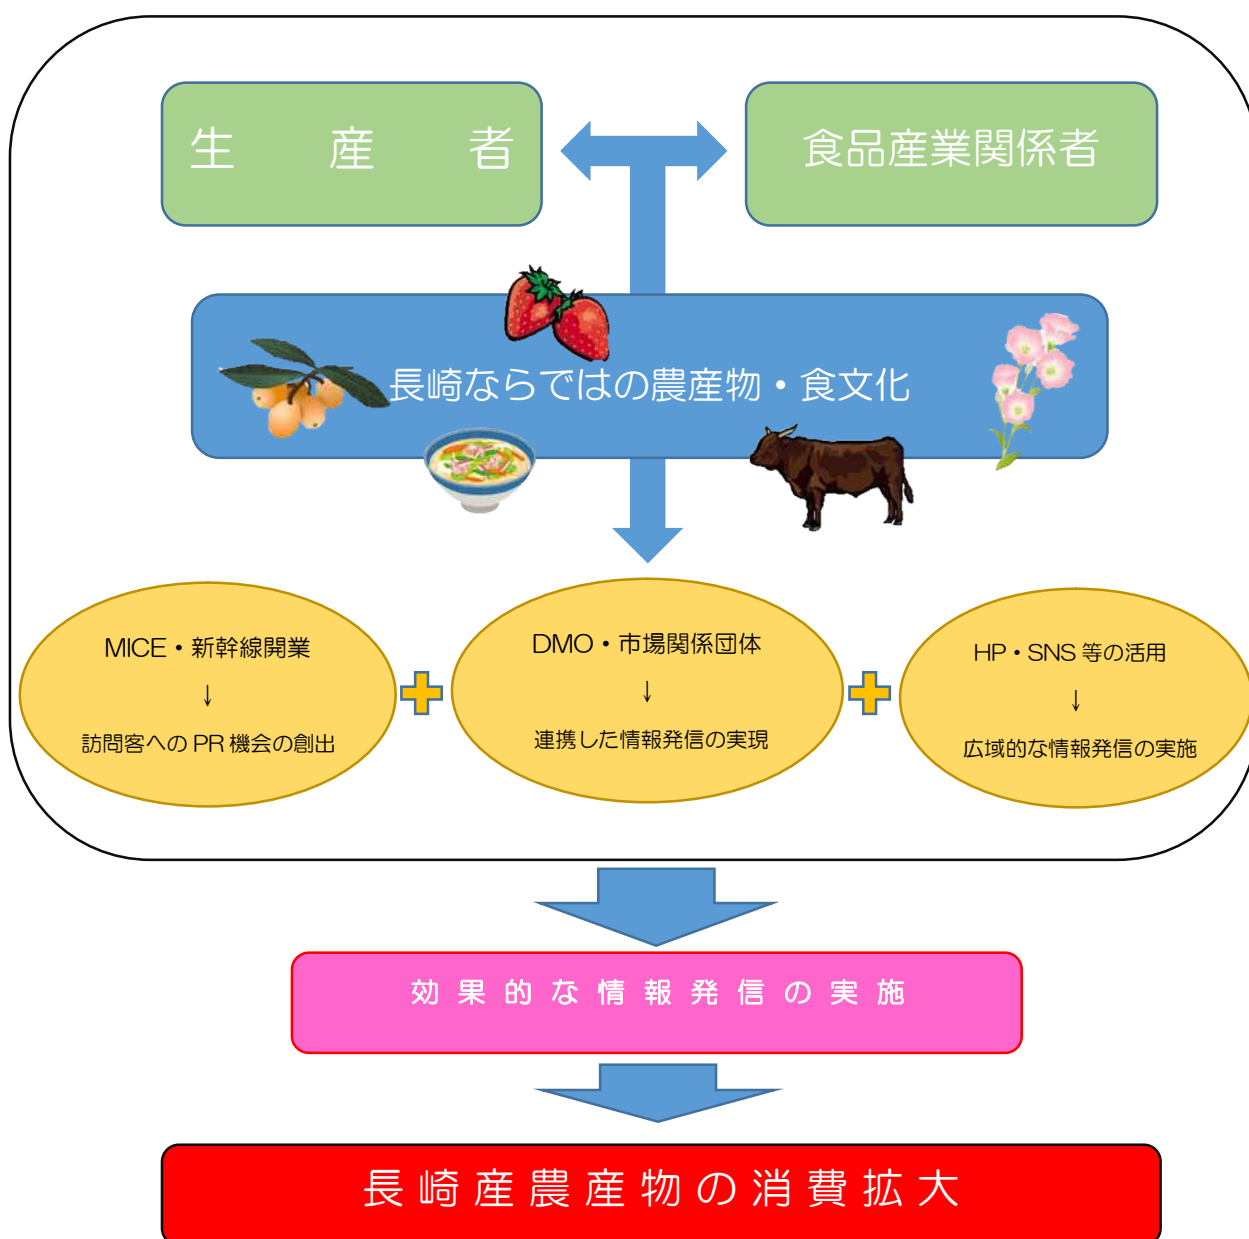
生　産　者

食品産業関係者

長崎ならではの農産物・食文化

MICE・新幹線開業
↓
訪問客への PR 機会の創出

DMO・市場関係団体
↓
連携した情報発信の実現

HP・SNS 等の活用
↓
広域的な情報発信の実施

効果的な情報発信の実施

長崎産農産物の消費拡大